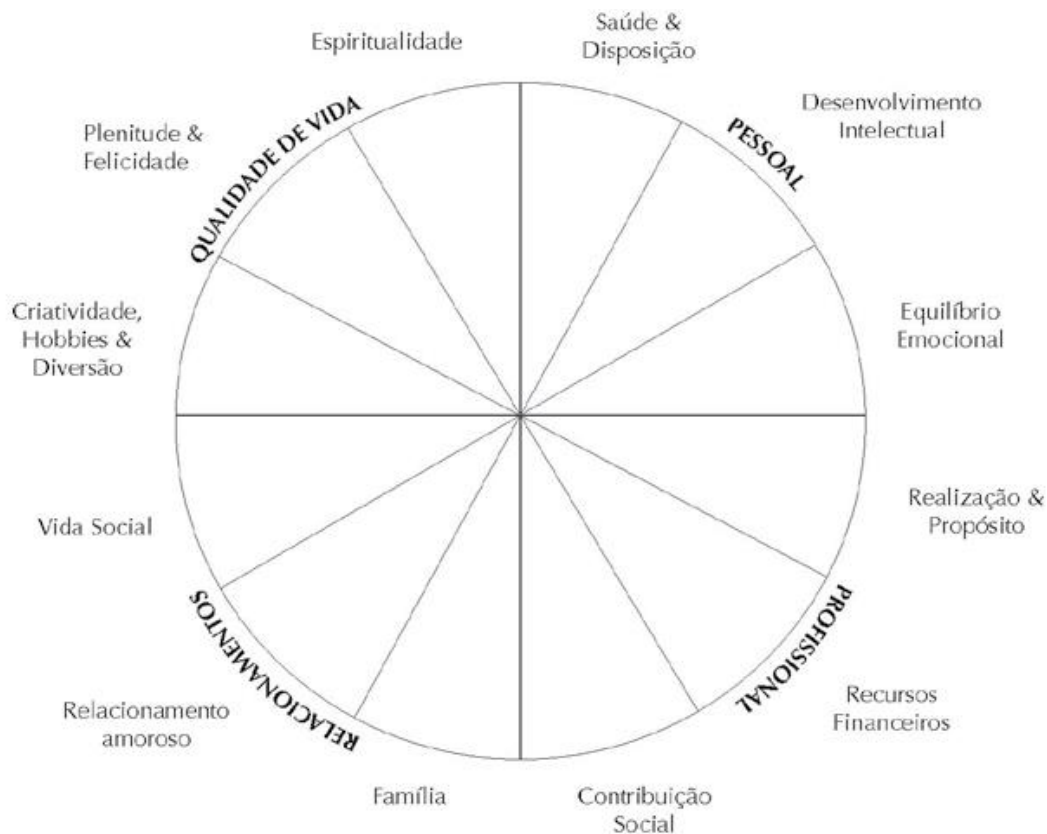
Espiritualidade

Saúde & Disposição

Desenvolvimento Intelectual

PESSOAL

QUALIDADE DE VIDA

Plenitude & Felicidade

Criatividade, Hobbies & Diversão

Equilíbrio Emocional

Realização & Propósito

Vida Social

PROFISSIONAL

RELACIONAMENTOS

Recursos Financeiros

Relacionamento amoroso

Família

Contribuição Social